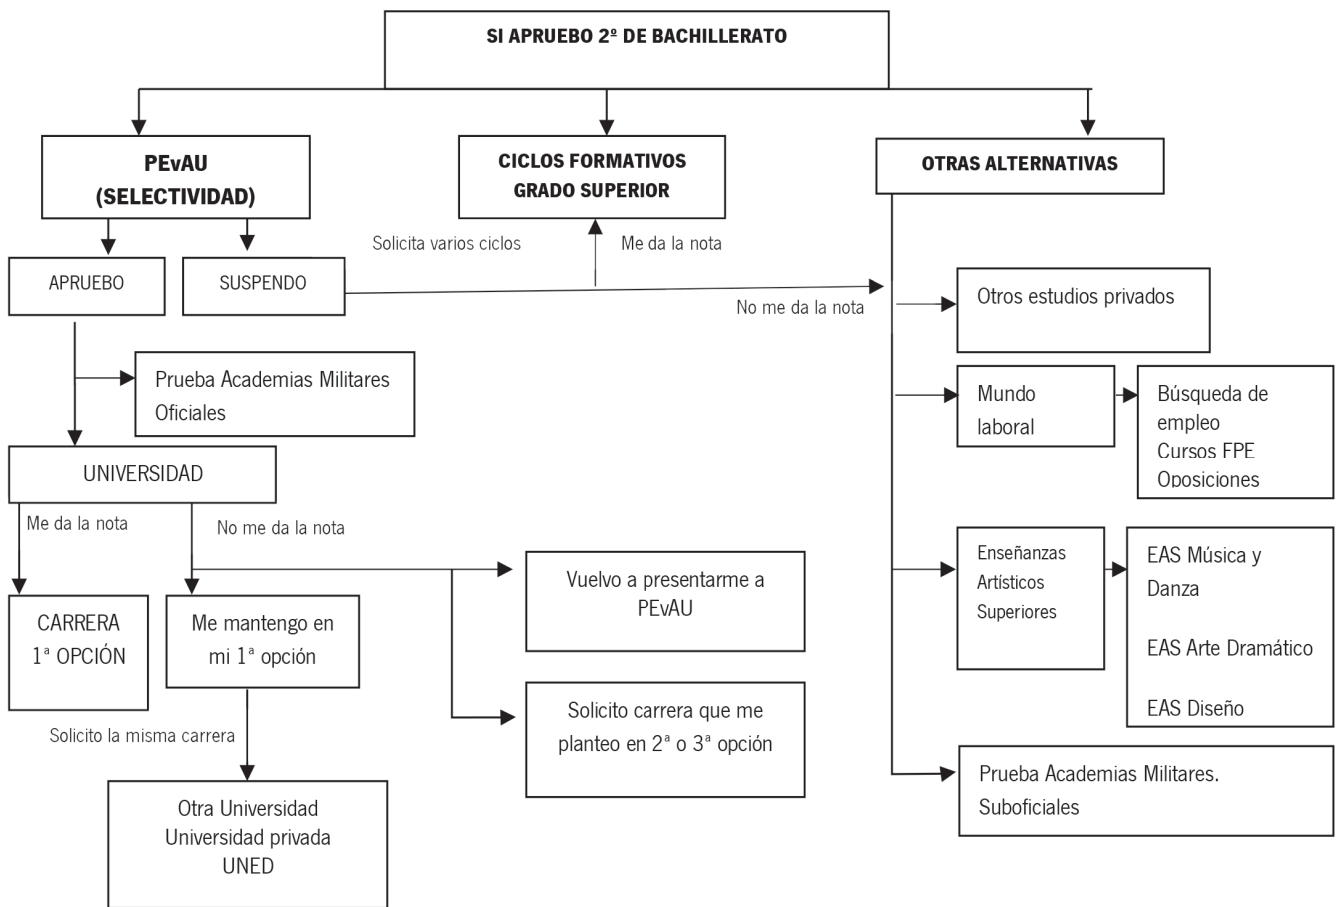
SI APRUEBO 2º DE BACHILLERATO

PEvAU (SELECTIVIDAD)

CICLOS FORMATIVOS GRADO SUPERIOR

OTRAS ALTERNATIVAS

Solicita varios ciclos

Me da la nota

APRUEBO

SUSPENDO

No me da la nota

Otros estudios privados

Prueba Academias Militares Oficiales

Mundo laboral

Búsqueda de empleo
Cursos FPE
Oposiciones

UNIVERSIDAD

Me da la nota

No me da la nota

Enseñanzas Artísticos Superiores

EAS Música y Danza

EAS Arte Dramático

EAS Diseño

CARRERA 1ª OPCIÓN

Me mantengo en mi 1ª opción

Vuelvo a presentarme a PEvAU

Solicito carrera que me planteo en 2ª o 3ª opción

Solicito la misma carrera

Otra Universidad
Universidad privada
UNED

Prueba Academias Militares. Suboficiales